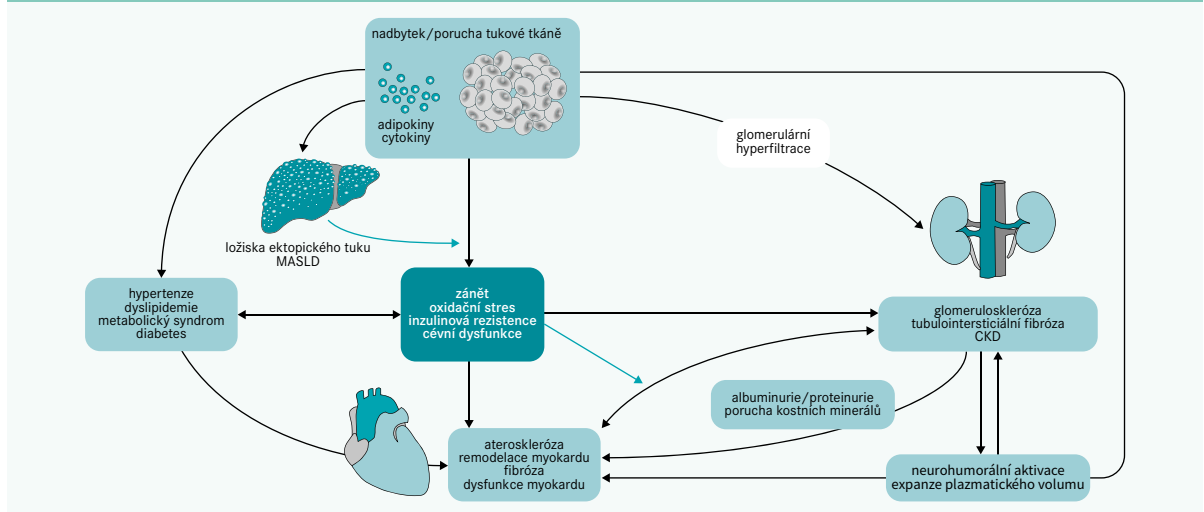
nadbytek/porucha tukové tkáně

adipokiny
cytokiny

glomerulární
hyperfiltrace

ložiska ektopického tuku
MASLD

hypertenze
dyslipidemie
metabolický syndrom
diabetes

zánět
oxidační stres
inzulinová rezistence
cévní dysfunkce

glomeruloskleróza
tubulointersticiální fibróza
CKD

albuminurie/proteinurie
porucha kostních minerálů

ateroskleróza
remodelace myokardu
fibróza
dysfunkce myokardu

neurohumorální aktivace
expanze plazmatického volumu